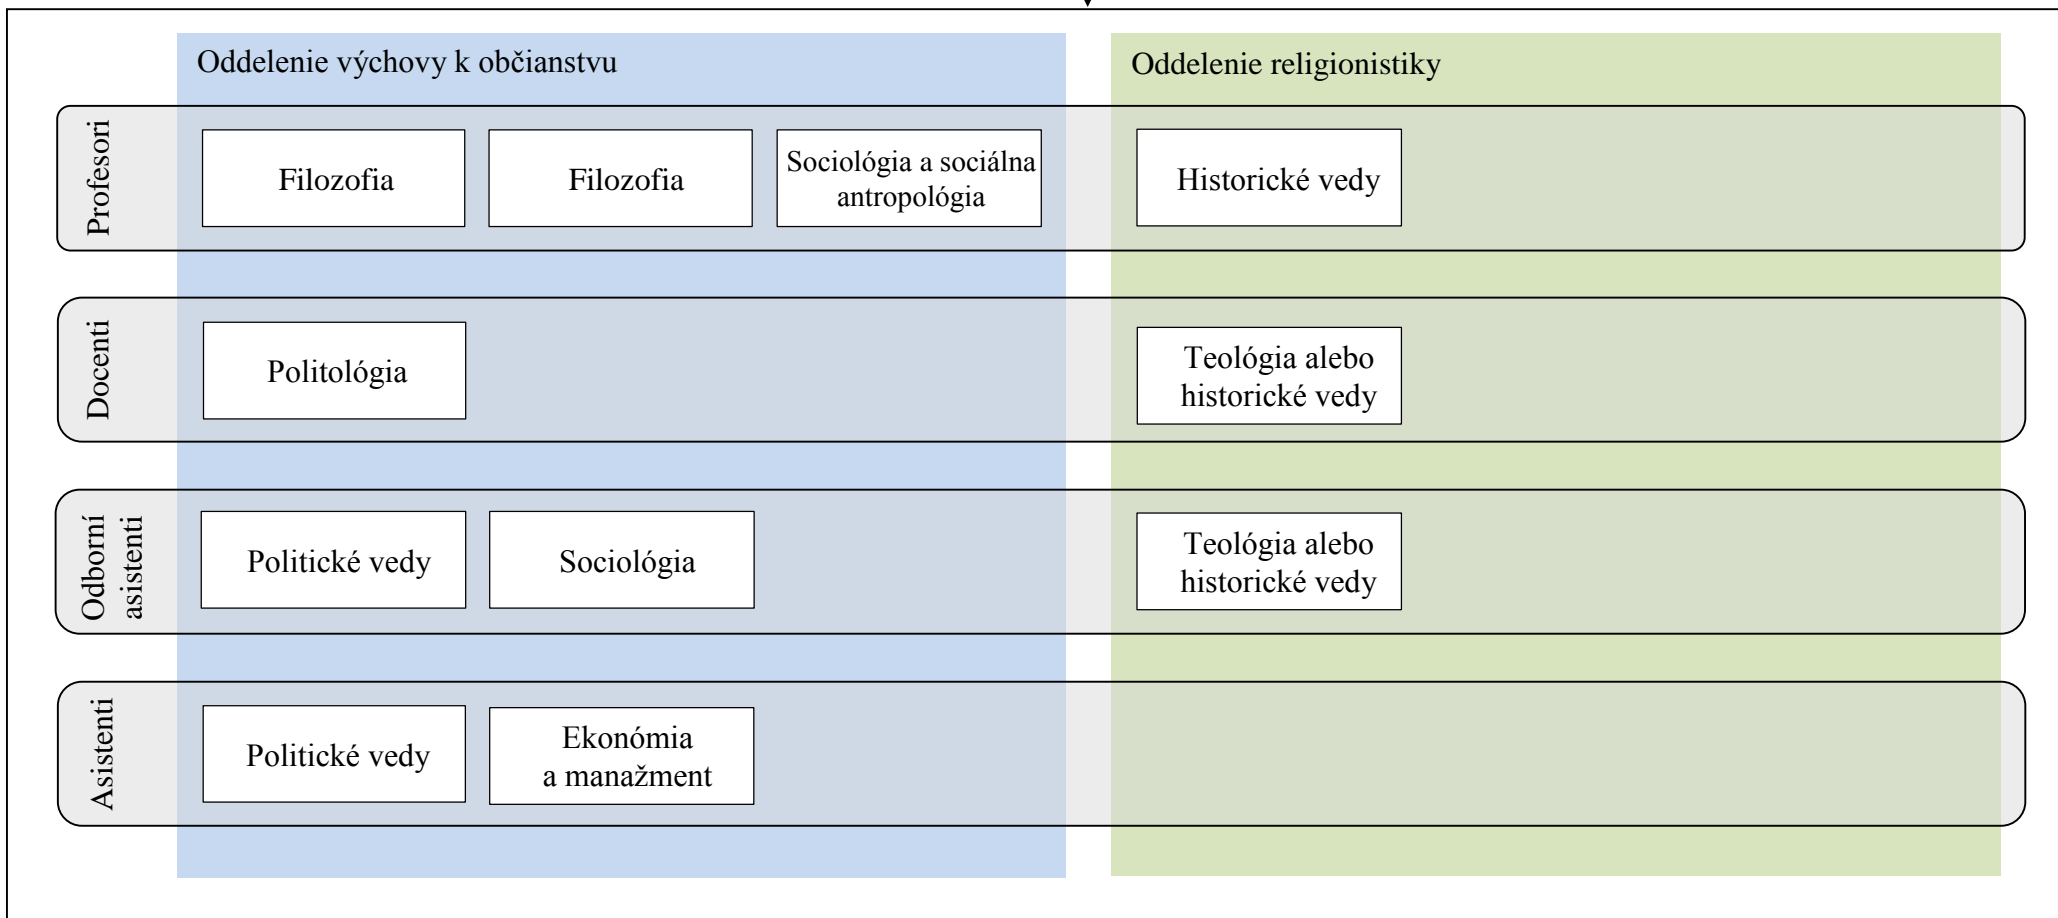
Oddelenie výchovy k občianstvu

Oddelenie religionistiky

Profesori

Filozofia

Filozofia

Sociológia a sociálna antropológia

Historické vedy

Docenti

Politológia

Teológia alebo historické vedy

Odborní asistenti

Politické vedy

Sociológia

Teológia alebo historické vedy

Asistenti

Politické vedy

Ekonómia a manažment